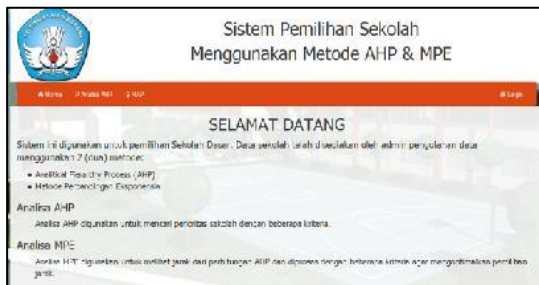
Sistem Pemilihan Sekolah
Menggunakan Metode AHP & MPE

Home Analisa MPE AHP

Login

SELAMAT DATANG

Sistem ini digunakan untuk pemilihan Sekolah Dasar. Data sekolah telah disediakan oleh admin penggunaan data menggunakan 2 (dua) metode:

- Analitical Hierarchy Process (AHP)
- Metode Perbandingan Eksponensial

Analisa AHP

Analisa AHP digunakan untuk mencari perioritas sekolah dengan beberapa kriteria.

Analisa MPE

Analisa MPE digunakan untuk melihat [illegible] dari perhitungan AHP dan diproses dengan beberapa kriteria agar mengoptimalkan pemilihan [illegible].